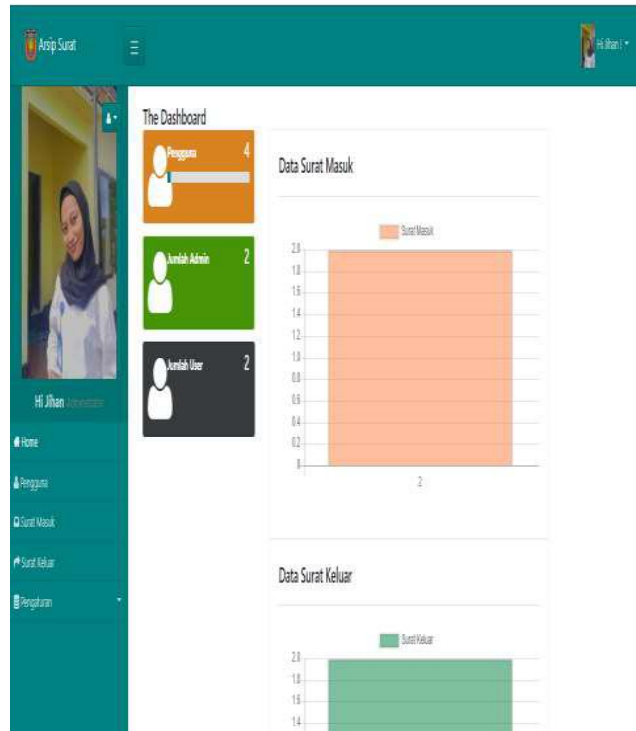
Arsip Surat

Hi Jihan !

Hi Jihan Administrator

Home

Pengguna

Surat Masuk

Surat Keluar

Pengaturan

The Dashboard

Pengguna 4

Jumlah Admin 2

Jumlah User 2

Data Surat Masuk

Surat Masuk

2.0
1.8
1.6
1.4
1.2
1.0
0.8
0.6
0.4
0.2
0

2

Data Surat Keluar

Surat Keluar

2.0
1.8
1.6
1.4